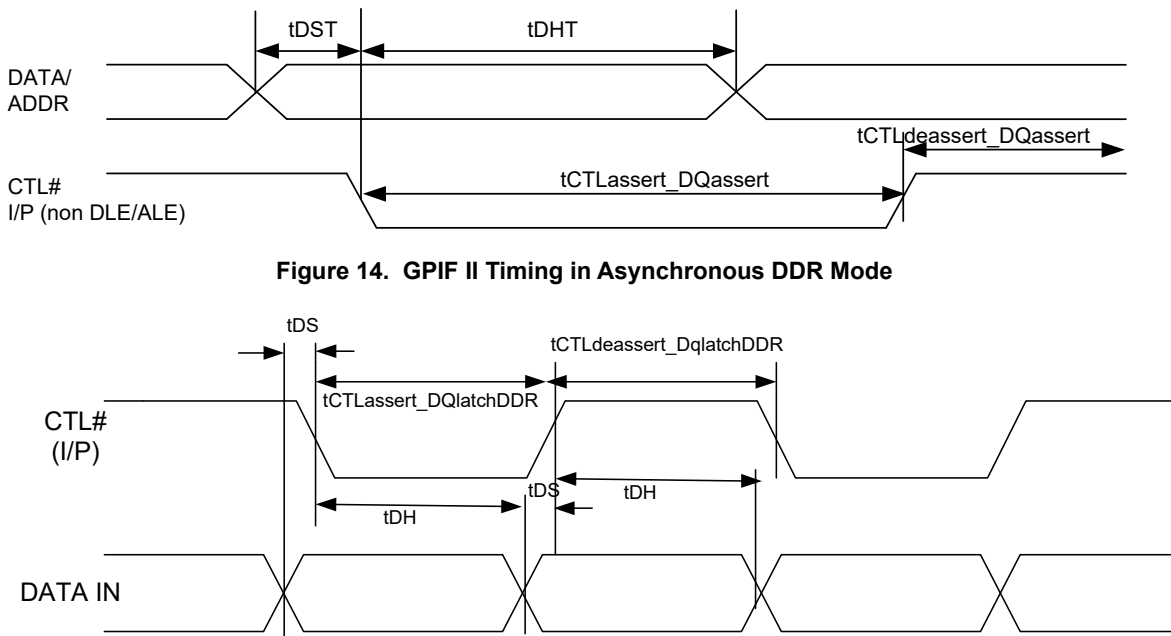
tDST

tDHT

DATA/
ADDR

tCTLdeassert_DQassert

CTL#
I/P (non DLE/ALE)

tCTLassert_DQassert

Figure 14. GPIF II Timing in Asynchronous DDR Mode

tDS

tCTLdeassert_DqlatchDDR

tCTLassert_DQlatchDDR

CTL#
(I/P)

tDS

tDH

tDH

DATA IN